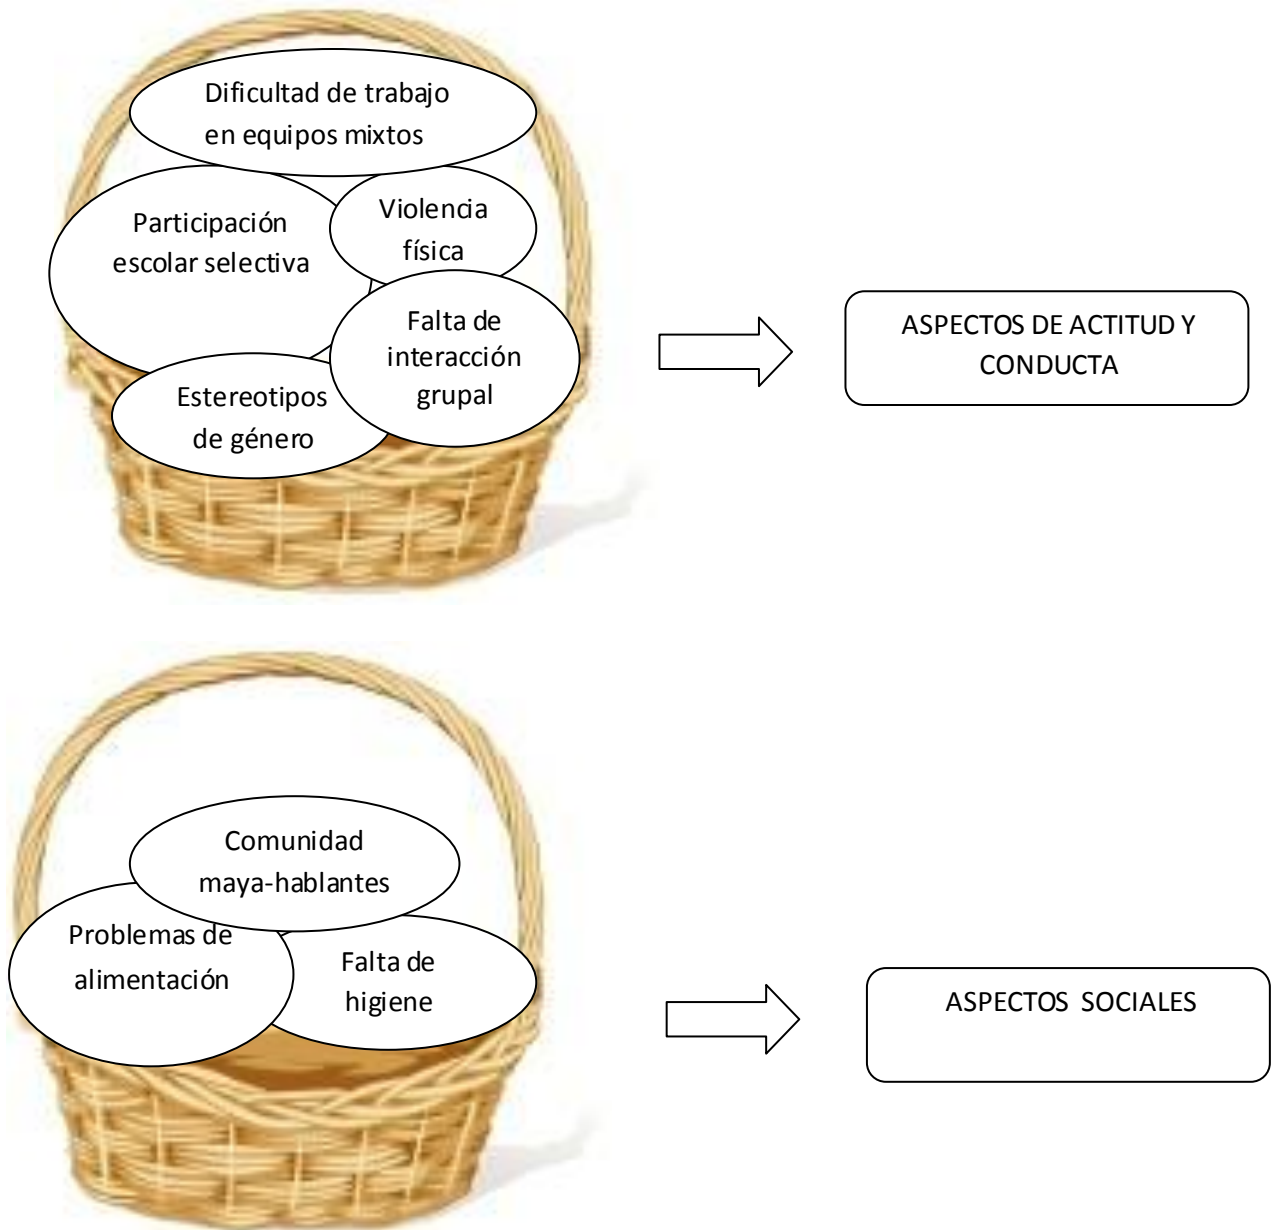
Dificultad de trabajo en equipos mixtos

Participación escolar selectiva

Violencia física

Falta de interacción grupal

Estereotipos de género

ASPECTOS DE ACTITUD Y CONDUCTA

Comunidad maya-hablantes

Problemas de alimentación

Falta de higiene

ASPECTOS SOCIALES